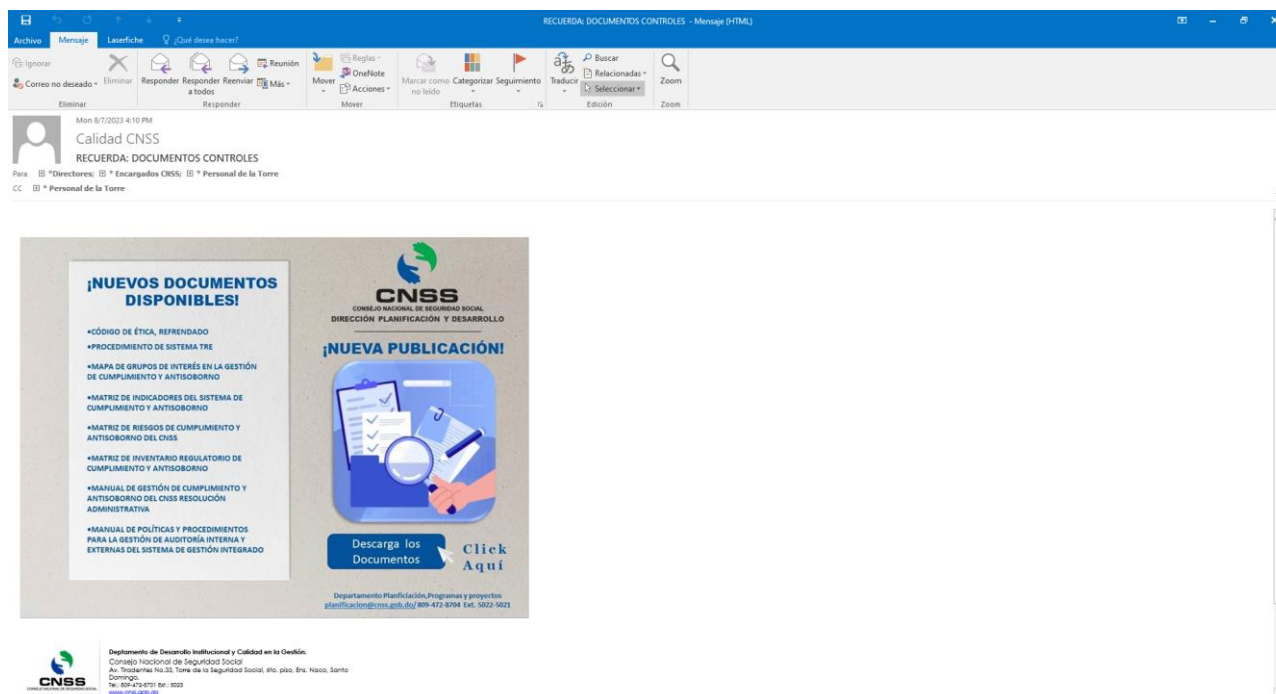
RECUERDA: DOCUMENTOS CONTROLES - Mensaje (HTML)

Archivo Mensaje Laserfiche ¿Qué desea hacer?

Ignorar
Correo no deseado
Eliminar
Eliminar
Responder Responder a todos Reenviar
Reunión
Más
Responder
Mover
Reglas
OneNote
Acciones
Mover
Marcar como no leído
Categorizar Seguimiento
Etiquetas
Traducir
Buscar
Relacionadas
Seleccionar
Edición
Zoom
Zoom

Mon 8/7/2023 4:10 PM
Calidad CNSS
RECUERDA: DOCUMENTOS CONTROLES
Para *Directores; * Encargados CNSS; * Personal de la Torre
CC * Personal de la Torre

¡NUEVOS DOCUMENTOS DISPONIBLES!

•CÓDIGO DE ÉTICA, REFRENDADO
•PROCEDIMIENTO DE SISTEMA TRE
•MAPA DE GRUPOS DE INTERÉS EN LA GESTIÓN DE CUMPLIMIENTO Y ANTISOBORNO
•MATRIZ DE INDICADORES DEL SISTEMA DE CUMPLIMIENTO Y ANTISOBORNO
•MATRIZ DE RIESGOS DE CUMPLIMIENTO Y ANTISOBORNO DEL CNSS
•MATRIZ DE INVENTARIO REGULATORIO DE CUMPLIMIENTO Y ANTISOBORNO
•MANUAL DE GESTIÓN DE CUMPLIMIENTO Y ANTISOBORNO DEL CNSS RESOLUCIÓN ADMINISTRATIVA
•MANUAL DE POLÍTICAS Y PROCEDIMIENTOS PARA LA GESTIÓN DE AUDITORÍA INTERNA Y EXTERNAS DEL SISTEMA DE GESTIÓN INTEGRADO

CNSS
CONSEJO NACIONAL DE SEGURIDAD SOCIAL
DIRECCIÓN PLANIFICACIÓN Y DESARROLLO

¡NUEVA PUBLICACIÓN!

Descarga los Documentos
Click Aquí

Departamento Planficiación,Programas y proyectos
planificacion@cnss.gob.do/ 809-472-8704 Ext. 5022-5021

CNSS
CONSEJO NACIONAL DE SEGURIDAD SOCIAL
Deptamento de Desarrollo Institucional y Calidad en la Gestión.
Consejo Nacional de Seguridad Social
Av. Tiradentes No.33, Torre de la Seguridad Social, 6to. piso, Ens. Naco, Santo Domingo.
Tel.: 809-472-8701 Ext.: 5025
www.cnss.gob.do